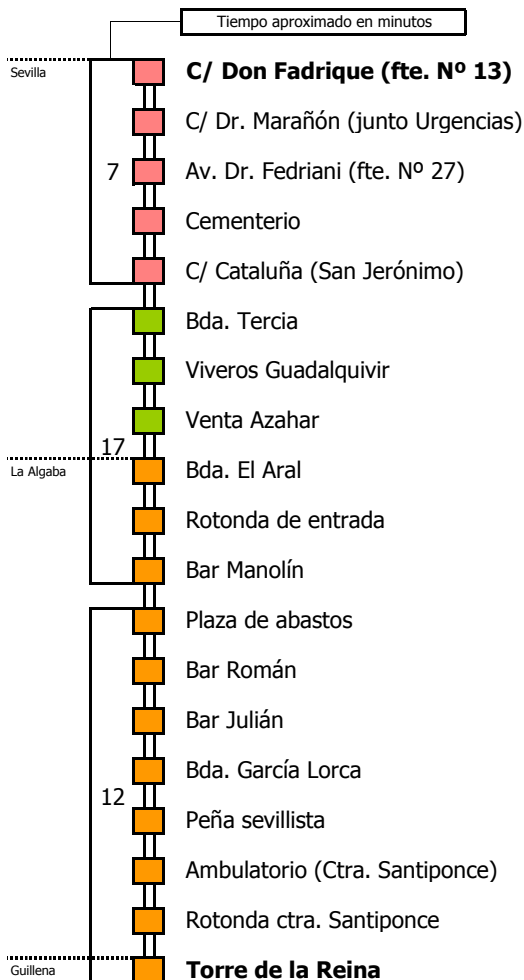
Tiempo aproximado en minutos

Sevilla

C/ Don Fadrique (fte. Nº 13)

C/ Dr. Marañón (junto Urgencias)

7

Av. Dr. Fedriani (fte. Nº 27)

Cementerio

C/ Cataluña (San Jerónimo)

Bda. Tercia

Viveros Guadalquivir

Venta Azahar

17

La Algaba

Bda. El Aral

Rotonda de entrada

Bar Manolín

Plaza de abastos

Bar Román

Bar Julián

Bda. García Lorca

12

Peña sevillista

Ambulatorio (Ctra. Santiponce)

Rotonda ctra. Santiponce

Guillena

Torre de la Reina